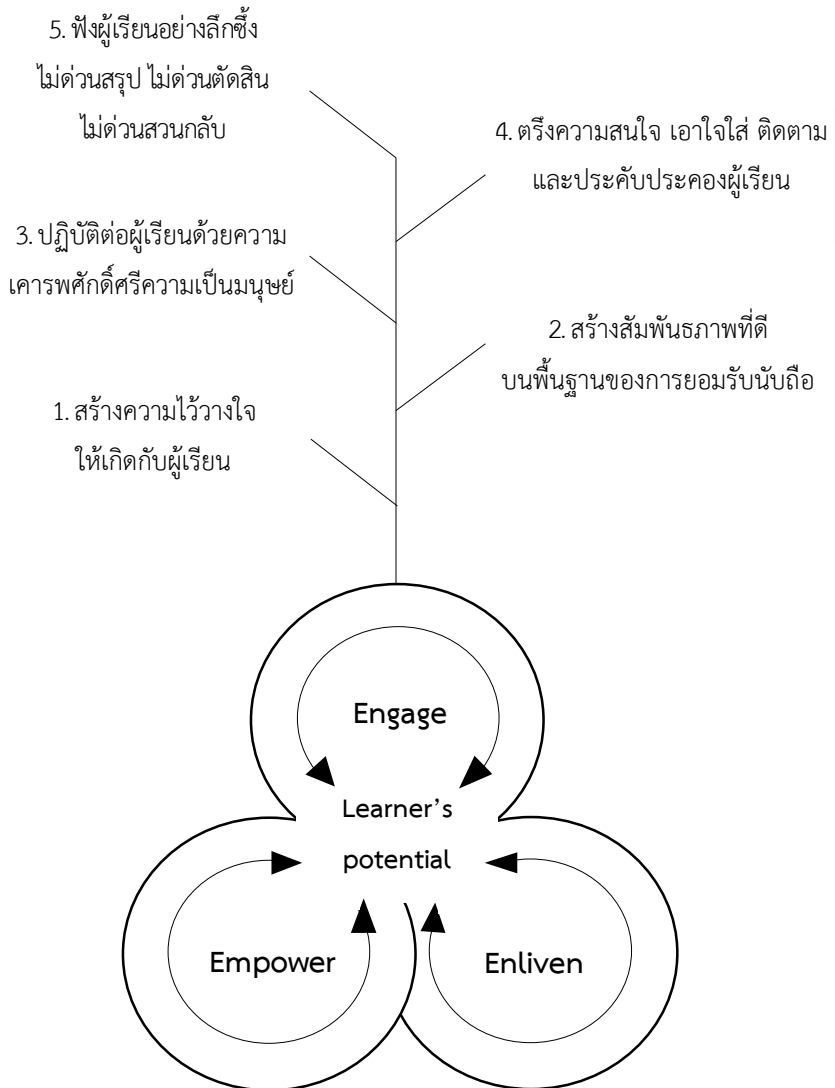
5. ฟังผู้เรียนอย่างลึกซึ้ง ไม่ด่วนสรุป ไม่ด่วนตัดสิน ไม่ด่วนสวนกลับ

4. ตรึงความสนใจ เอาใจใส่ ติดตาม และประคับประคองผู้เรียน

3. ปฏิบัติต่อผู้เรียนด้วยความเคารพศักดิ์ศรีความเป็นมนุษย์

2. สร้างสัมพันธภาพที่ดี บนพื้นฐานของการยอมรับนับถือ

1. สร้างความไว้วางใจ ให้เกิดกับผู้เรียน

Engage

Learner's potential

Empower

Enliven